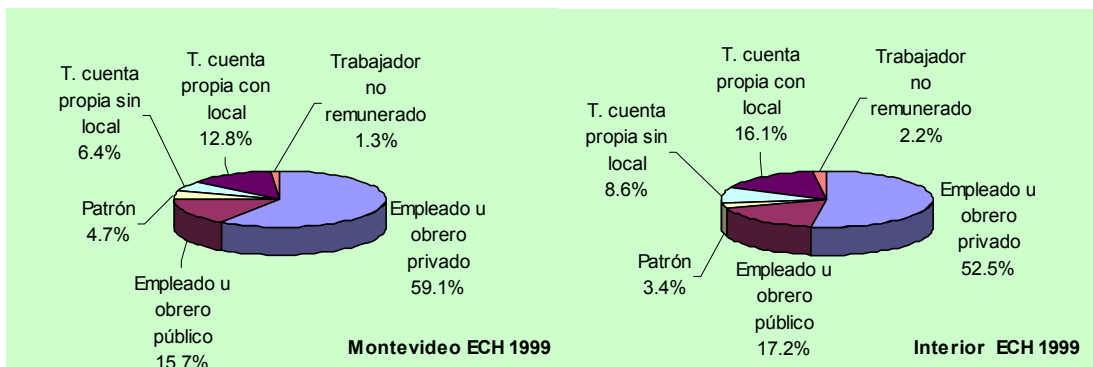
T. cuenta propia sin local 6.4%

T. cuenta propia con local 12.8%

Trabajador no remunerado 1.3%

Patrón 4.7%

Empleado u obrero privado 59.1%

Empleado u obrero público 15.7%

Montevideo ECH 1999

T. cuenta propia con local 16.1%

Trabajador no remunerado 2.2%

T. cuenta propia sin local 8.6%

Empleado u obrero privado 52.5%

Patrón 3.4%

Empleado u obrero público 17.2%

Interior ECH 1999